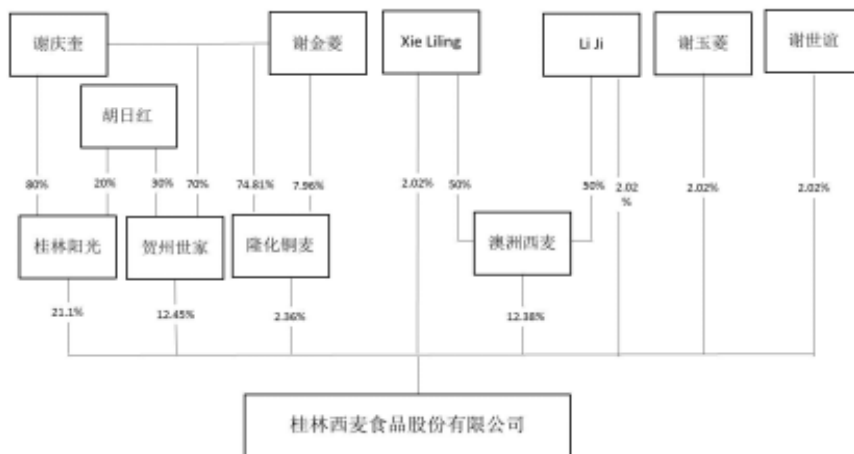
谢庆奎

谢金菱

Xie Liling

Li Ji

谢玉菱

谢世谊

胡日红

80%

20%

30%

70%

74.81%

7.96%

2.02%

50%

50%

2.02 %

2.02%

2.02%

桂林阳光

贺州世家

隆化铜麦

澳洲西麦

21.1%

12.45%

2.36%

12.38%

桂林西麦食品股份有限公司